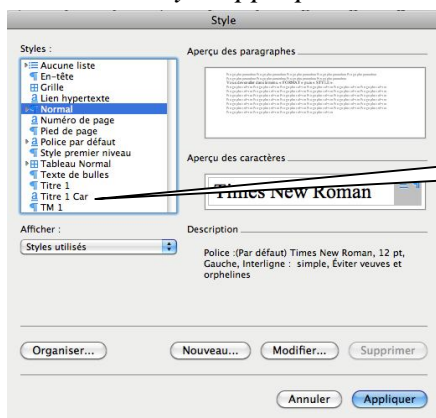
Style

Styles :

Aucune liste
En-tête
Grille
Lien hypertexte
Normal
Numéro de page
Pied de page
Police par défaut
Style premier niveau
Tableau Normal
Texte de bulles
Titre 1
Titre 1 Car
TM 1

Aperçu des paragraphes

Aperçu des caractères

Times New Roman

Afficher :

Styles utilisés

Description

Police :(Par défaut) Times New Roman, 12 pt, Gauche, Interligne : simple, Éviter veuves et orphelines

Organiser...

Nouveau...

Modifier...

Supprimer

Annuler

Appliquer